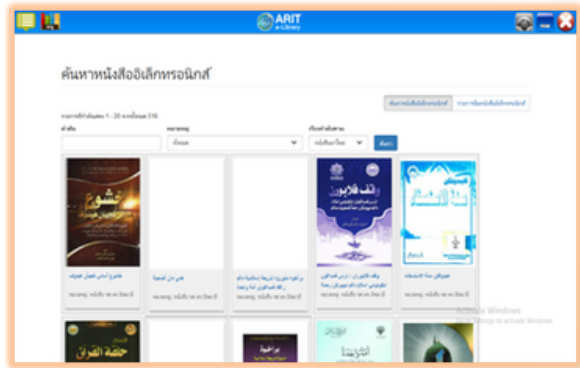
ARIT e-Library

ค้นหาหนังสืออิเล็กทรอนิกส์

รายการที่ค้นพบ 1 - 20 จากทั้งหมด 316

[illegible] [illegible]

คำค้น

หมวดหมู่

ทั้งหมด

เรียงลำดับตาม

หนังสือมาใหม่

ค้นหา

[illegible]

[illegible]

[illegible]

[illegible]

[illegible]

Activate Windows
Go to Settings to activate Windows.